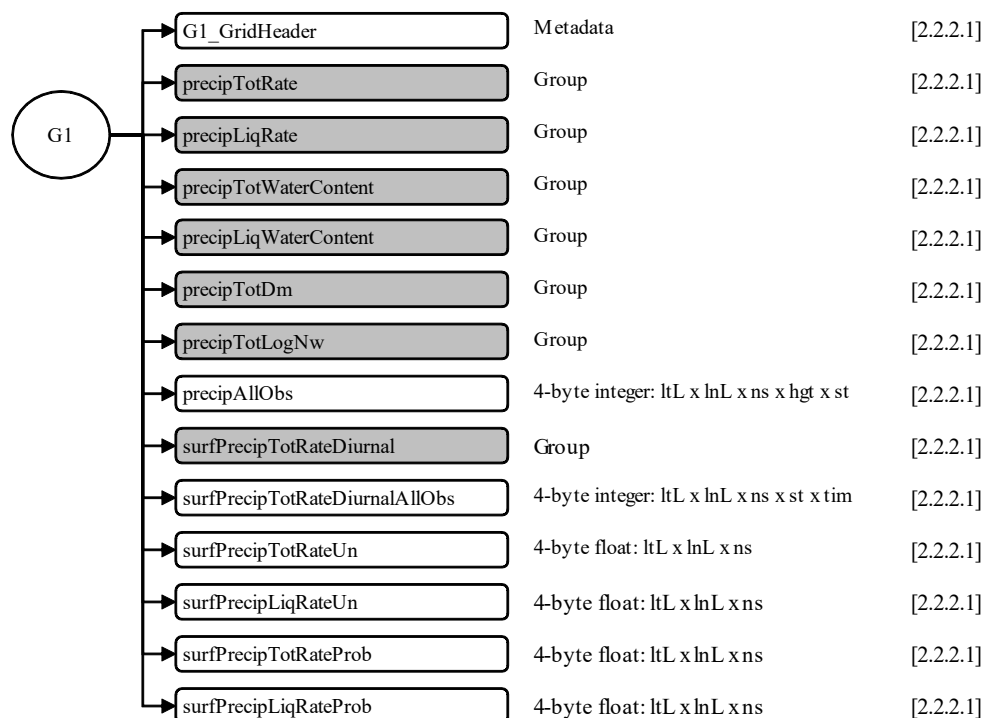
G1

G1_GridHeader Metadata [2.2.2.1]

precipTotRate Group [2.2.2.1]

precipLiqRate Group [2.2.2.1]

precipTotWaterContent Group [2.2.2.1]

precipLiqWaterContent Group [2.2.2.1]

precipTotDm Group [2.2.2.1]

precipTotLogNw Group [2.2.2.1]

precipAllObs 4-byte integer: ltL x lnL x ns x hgt x st [2.2.2.1]

surfPrecipTotRateDiurnal Group [2.2.2.1]

surfPrecipTotRateDiurnalAllObs 4-byte integer: ltL x lnL x ns x st x tim [2.2.2.1]

surfPrecipTotRateUn 4-byte float: ltL x lnL x ns [2.2.2.1]

surfPrecipLiqRateUn 4-byte float: ltL x lnL x ns [2.2.2.1]

surfPrecipTotRateProb 4-byte float: ltL x lnL x ns [2.2.2.1]

surfPrecipLiqRateProb 4-byte float: ltL x lnL x ns [2.2.2.1]